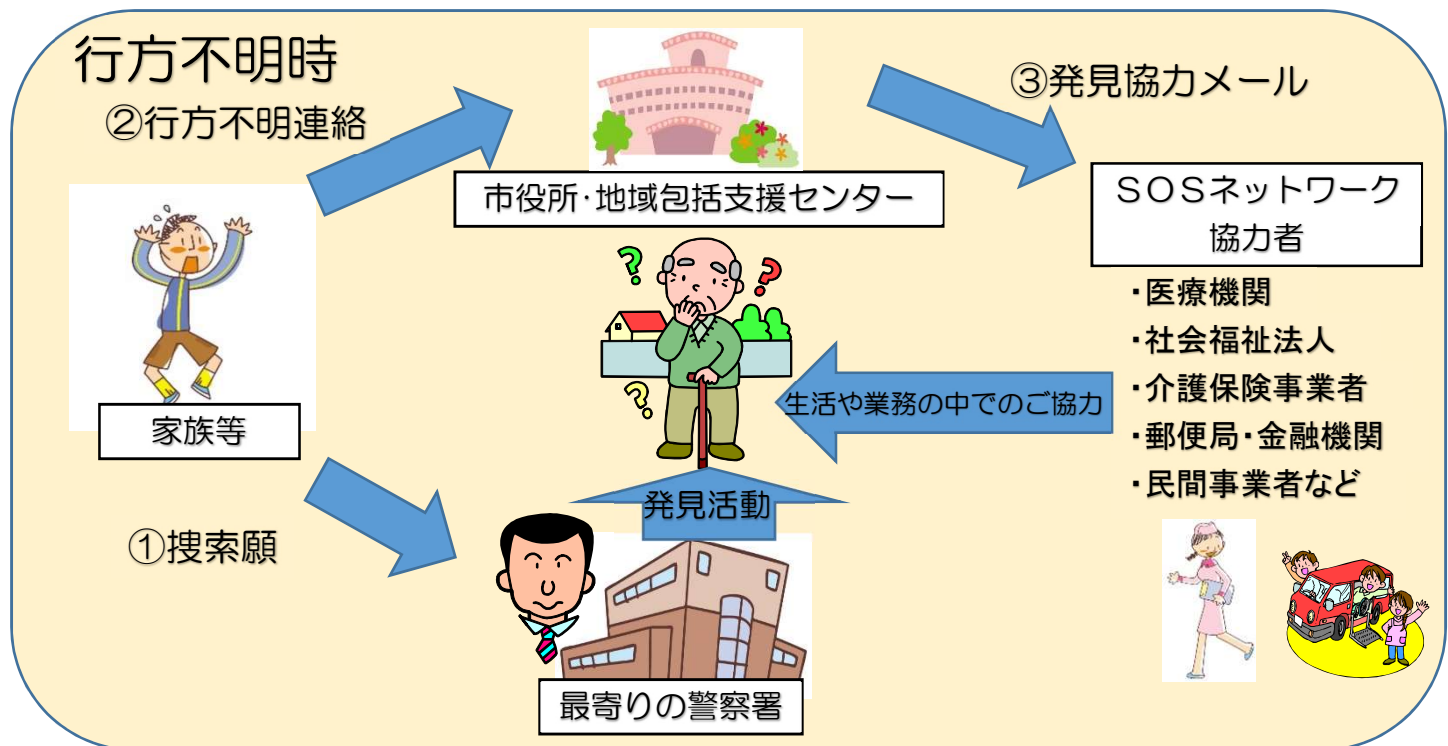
行方不明時

②行方不明連絡

市役所･地域包括支援センター

③発見協力メール

SOSネットワーク
協力者

家族等

・医療機関
・社会福祉法人
・介護保険事業者
・郵便局･金融機関
・民間事業者など

生活や業務の中でのご協力

発見活動

①捜索願

最寄りの警察署